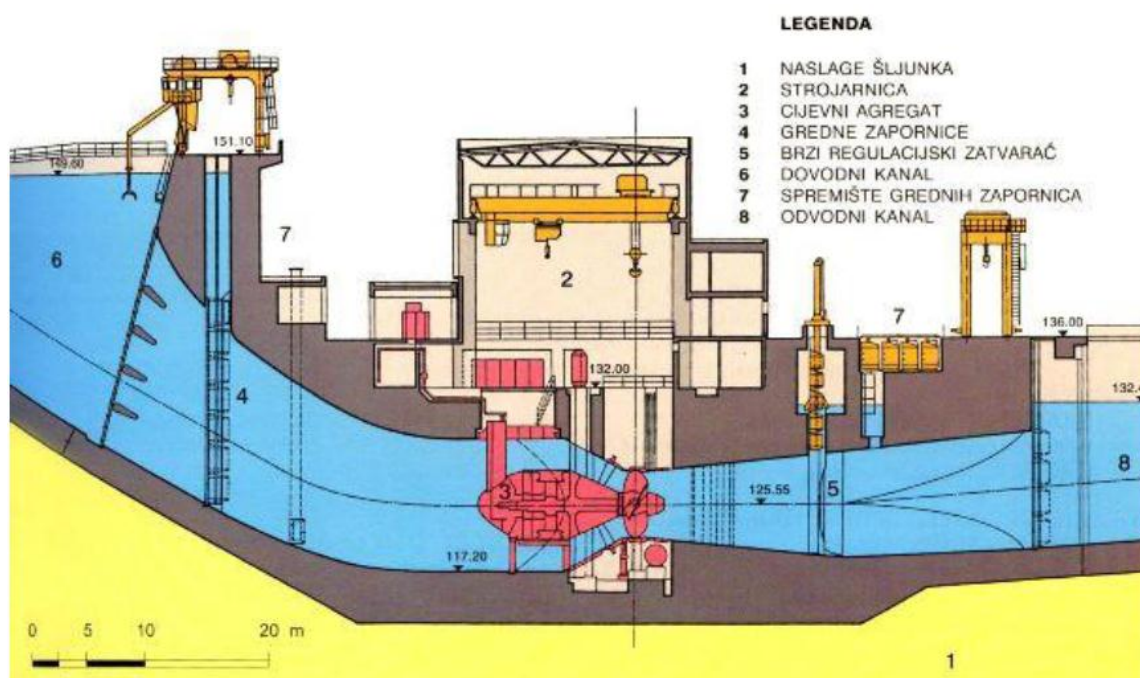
LEGENDA

1 NASLAGE ŠLJUNKA
2 STROJARNICA
3 CIJEVNI AGREGAT
4 GREDNE ZAPORNICE
5 BRZI REGULACIJSKI ZATVARAČ
6 DOVODNI KANAL
7 SPREMIŠTE GREDNIH ZAPORNICA
8 ODVODNI KANAL

149.60
151.10
6
7
4
2
7
136.00
132.00
132.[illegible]
3
125.55
5
8
117.20
0 5 10 20 m
1